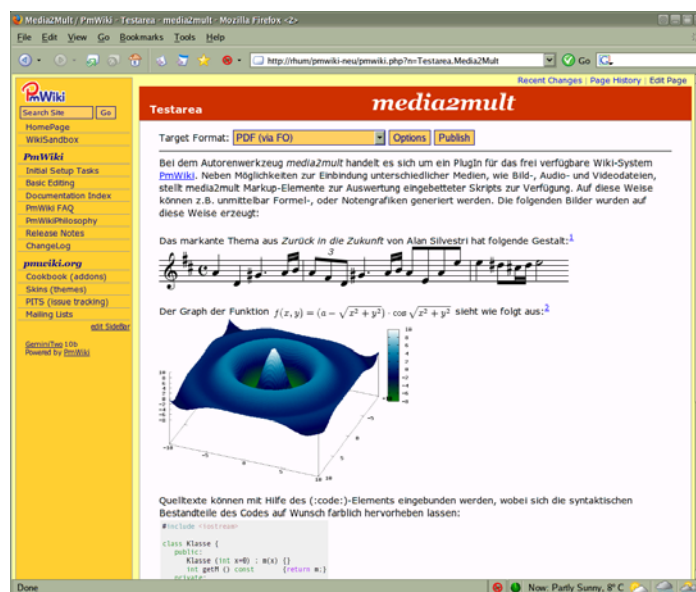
Media2Mult / PmWiki - Testarea - media2mult - Mozilla Firefox <2>

File Edit View Go Bookmarks Tools Help

http://rhum/pmwiki-neu/pmwiki.php?n=Testarea.Media2Mult

Go

Recent Changes | Page History | Edit Page

PmWiki

Search Site Go

HomePage
WikiSandbox

PmWiki
Initial Setup Tasks
Basic Editing
Documentation Index
PmWiki FAQ
PmWikiPhilosophy
Release Notes
ChangeLog

pmwiki.org
Cookbook (addons)
Skins (themes)
PITS (issue tracking)
Mailing Lists

edit SideBar

GeminiTwo 10b
Powered by PmWiki

Testarea

media2mult

Target Format: PDF (via FO) Options Publish

Bei dem Autorenwerkzeug media2mult handelt es sich um ein PlugIn für das frei verfügbare Wiki-System PmWiki. Neben Möglichkeiten zur Einbindung unterschiedlicher Medien, wie Bild-, Audio- und Videodateien, stellt media2mult Markup-Elemente zur Auswertung eingebetteter Skripts zur Verfügung. Auf diese Weise können z.B. unmittelbar Formel-, oder Notengrafiken generiert werden. Die folgenden Bilder wurden auf diese Weise erzeugt:

Das markante Thema aus Zurück in die Zukunft von Alan Silvestri hat folgende Gestalt:$^1$

3

Der Graph der Funktion $f(x,y) = (a - \sqrt{x^2+y^2}) \cdot \cos\sqrt{x^2+y^2}$ sieht wie folgt aus:$^2$

10
8
6
4
2
0
-2
-4
-6
-8
-10

Quelltexte können mit Hilfe des (:code:)-Elements eingebunden werden, wobei sich die syntaktischen Bestandteile des Codes auf Wunsch farblich hervorheben lassen:

#include <iostream>

class Klasse {
  public:
    Klasse (int x=0) : m(x) {}
    int getM () const {return m;}
  private:

Done

Now: Partly Sunny, 8° C